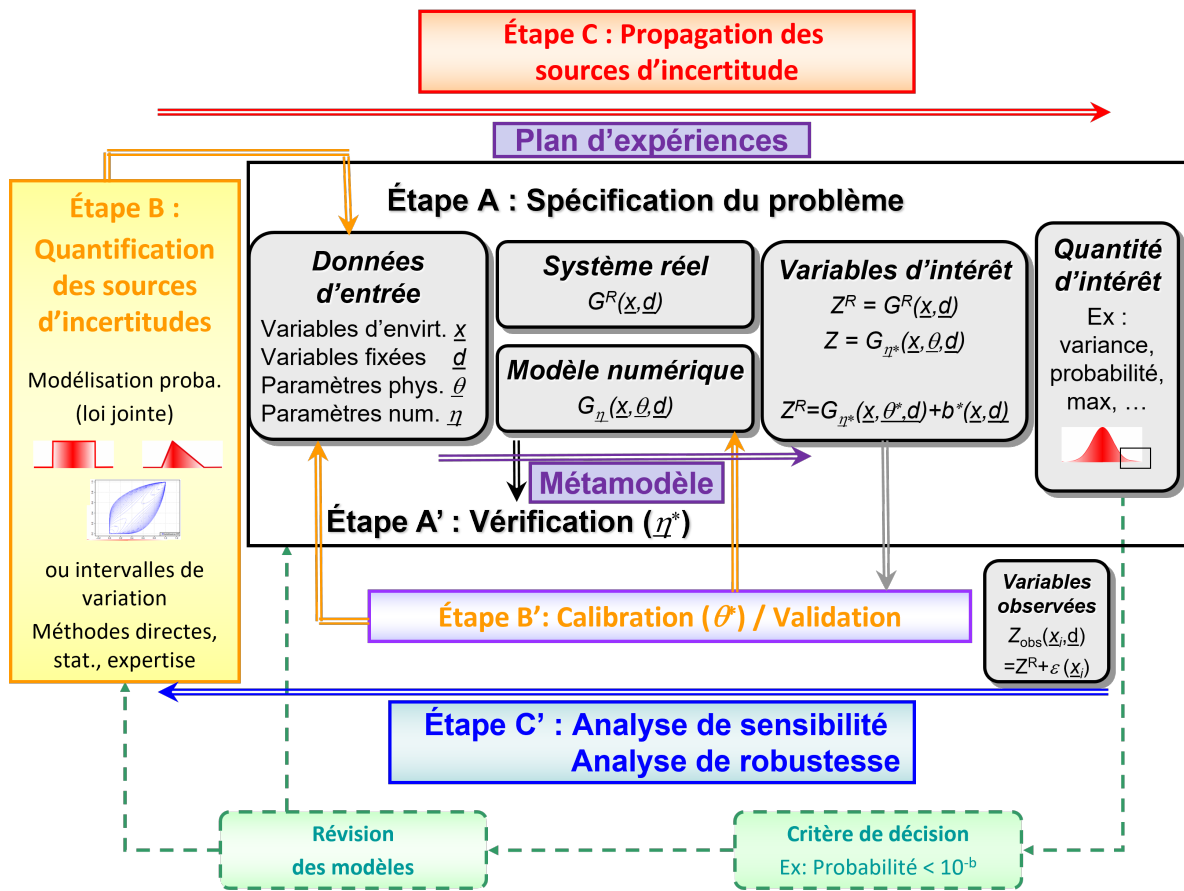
Étape C : Propagation des sources d'incertitude

Plan d'expériences

Étape B : Quantification des sources d'incertitudes

Modélisation proba. (loi jointe)

ou intervalles de variation

Méthodes directes, stat., expertise

Étape A : Spécification du problème

Données d'entrée

Variables d'envirt. $\underline{x}$
Variables fixées $\underline{d}$
Paramètres phys. $\underline{\theta}$
Paramètres num. $\underline{\eta}$

Système réel

$G^R(\underline{x},\underline{d})$

Modèle numérique

$G_{\underline{\eta}}(\underline{x},\underline{\theta},\underline{d})$

Variables d'intérêt

$Z^R = G^R(\underline{x},\underline{d})$

$Z = G_{\underline{\eta}^*}(\underline{x},\underline{\theta},\underline{d})$

$Z^R=G_{\underline{\eta}^*}(\underline{x},\underline{\theta}^*,\underline{d})+b^*(\underline{x},\underline{d})$

Quantité d'intérêt

Ex : variance, probabilité, max, …

Métamodèle

Étape A' : Vérification ($\underline{\eta}^*$)

Variables observées

$Z_{obs}(\underline{x}_i,\underline{d})$
$=Z^R+\varepsilon(\underline{x}_i)$

Étape B': Calibration ($\underline{\theta}^*$) / Validation

Étape C' : Analyse de sensibilité
Analyse de robustesse

Révision des modèles

Critère de décision
Ex: Probabilité < $10^{-b}$